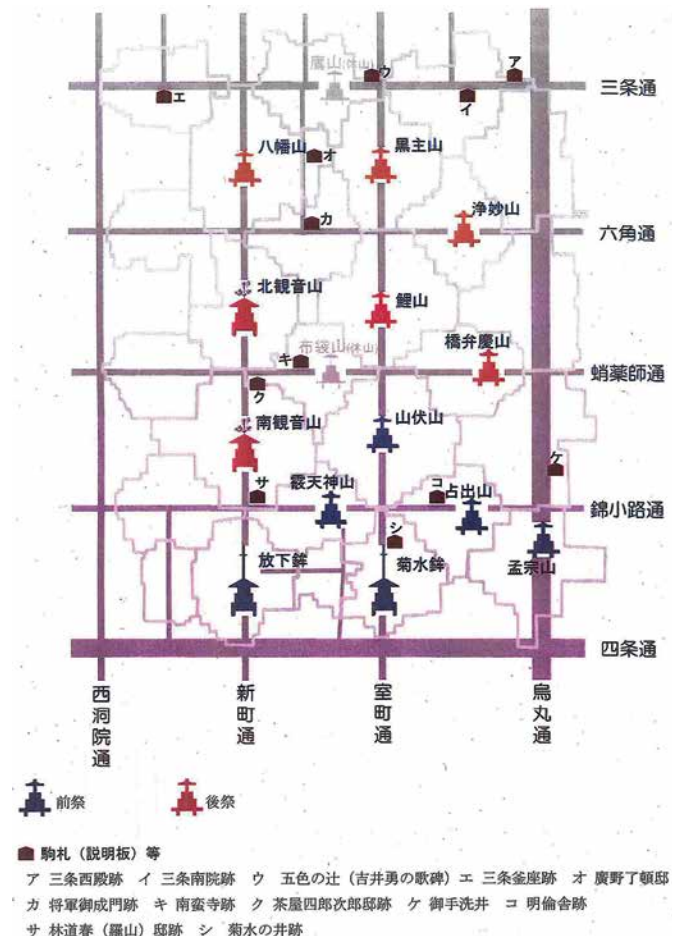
鷹山(休山)
ウ
ア
エ
三条通
イ
八幡山
オ
黒主山
浄妙山
カ
六角通
北観音山
鯉山
布袋山(休山)
キ
橋弁慶山
蛸薬師通
ク
南観音山
山伏山
ケ
霰天神山
サ
コ
占出山
錦小路通
シ
放下鉾
菊水鉾
孟宗山
四条通
西洞院通
新町通
室町通
烏丸通
前祭
後祭
駒札(説明板)等
ア 三条西殿跡 イ 三条南院跡 ウ 五色の辻(吉井勇の歌碑) エ 三条釜座跡 オ 廣野了頓邸
カ 将軍御成門跡 キ 南蛮寺跡 ク 茶屋四郎次郎邸跡 ケ 御手洗井 コ 明倫舎跡
サ 林道春(羅山)邸跡 シ 菊水の井跡